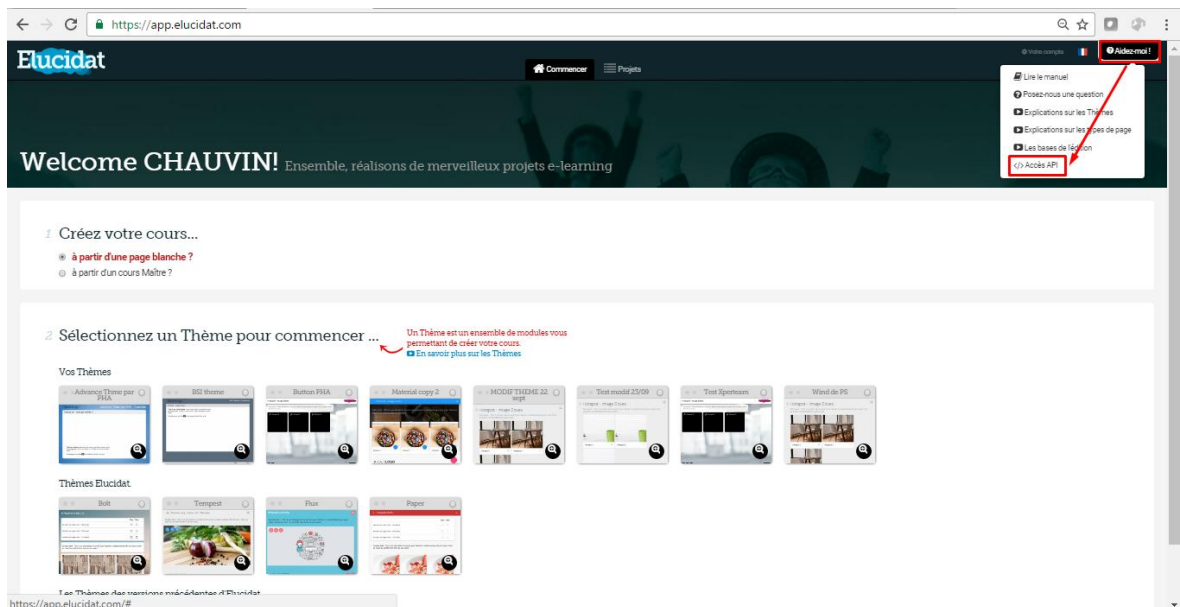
https://app.elucidat.com

Elucidat

Commencer Projets

Votre compte Aidez-moi !

Lire le manuel
Posez-nous une question
Explications sur les Thèmes
Explications sur les types de page
Les bases de l'édition
</> Accès API

Welcome CHAUVIN! Ensemble, réalisons de merveilleux projets e-learning

1 Créez votre cours...
à partir d'une page blanche ?
à partir d'un cours Maître ?

2 Sélectionnez un Thème pour commencer ...

Un Thème est un ensemble de modules vous permettant de créer votre cours.
En savoir plus sur les Thèmes

Vos Thèmes

Advance Theme par PHA
BSI theme
Button PHA
Material copy 2
MODIF THEME 22 sept
Test modif 25/09
Test Xpertteam
Wind de PS

Thèmes Elucidat

Bolt
Tempest
Flux
Paper

Les Thèmes des versions précédentes d'Elucidat

https://app.elucidat.com/#